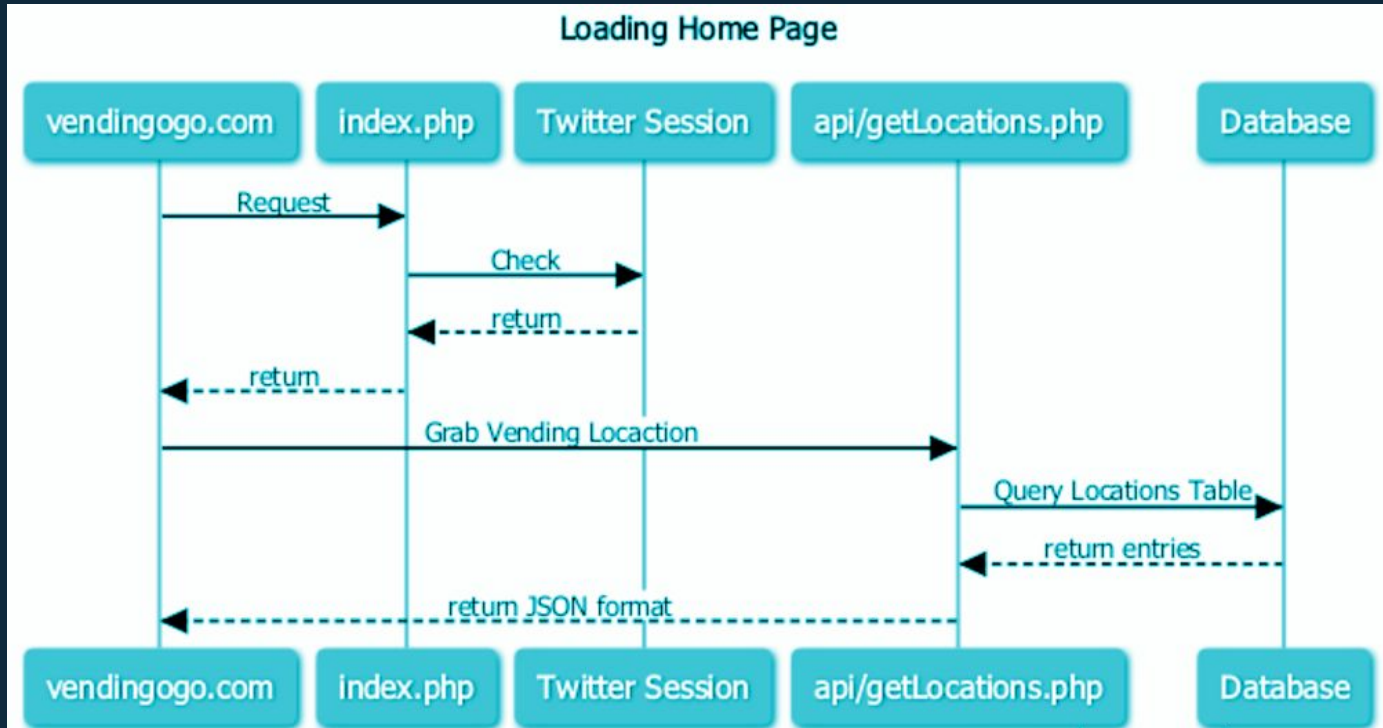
Loading Home Page

vendingogo.com
index.php
Twitter Session
api/getLocations.php
Database

Request
Check
return
return
Grab Vending Locaction
Query Locations Table
return entries
return JSON format

vendingogo.com
index.php
Twitter Session
api/getLocations.php
Database